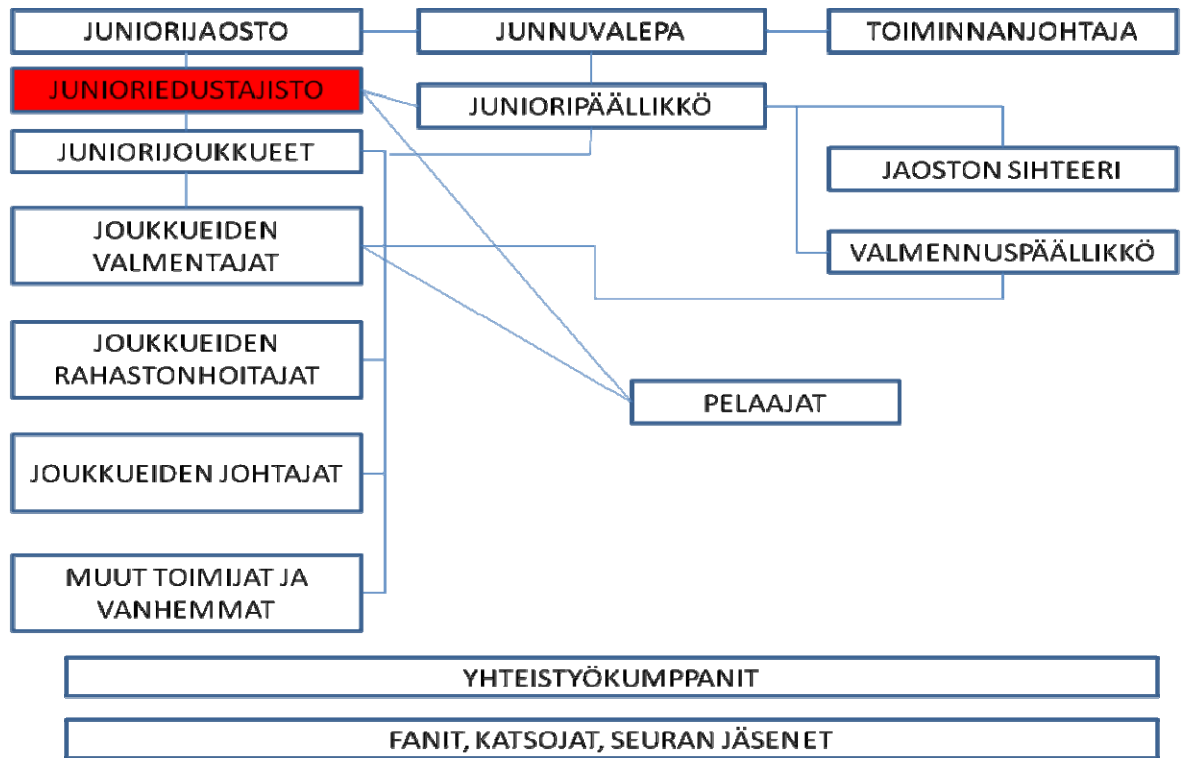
JUNIORIJAOSTO

JUNNUVALEPA

TOIMINNANJOHTAJA

JUNIORIEDUSTAJISTO

JUNIORIPÄÄLLIKKÖ

JUNIORIJOUKKUEET

JAOSTON SIHTEERI

JOUKKUEIDEN VALMENTAJAT

VALMENNUSPÄÄLLIKKÖ

JOUKKUEIDEN RAHASTONHOITAJAT

PELAAJAT

JOUKKUEIDEN JOHTAJAT

MUUT TOIMIJAT JA VANHEMMAT

YHTEISTYÖKUMPPANIT

FANIT, KATSOJAT, SEURAN JÄSENET